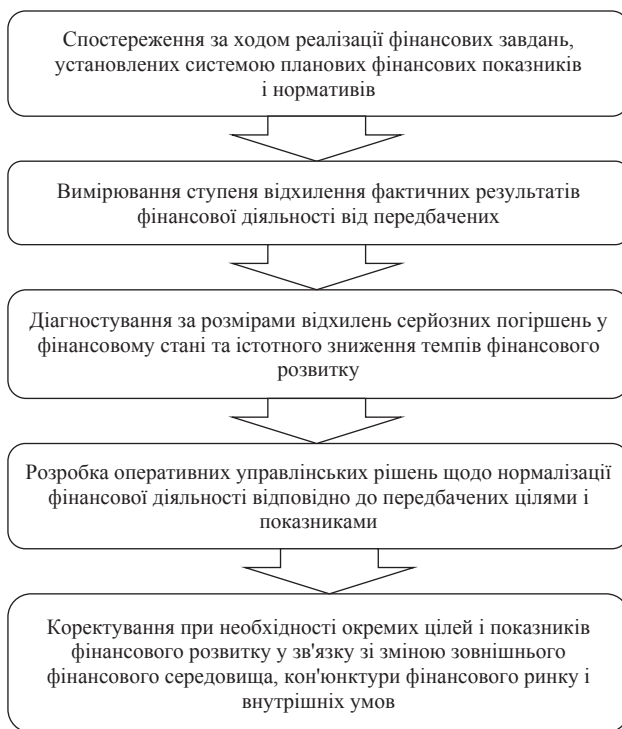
Спостереження за ходом реалізації фінансових завдань, установлених системою планових фінансових показників і нормативів

Вимірювання ступеня відхилення фактичних результатів фінансової діяльності від передбачених

Діагностування за розмірами відхилень серйозних погіршень у фінансовому стані та істотного зниження темпів фінансового розвитку

Розробка оперативних управлінських рішень щодо нормалізації фінансової діяльності відповідно до передбачених цілями і показниками

Коректування при необхідності окремих цілей і показників фінансового розвитку у зв'язку зі зміною зовнішнього фінансового середовища, кон'юнктури фінансового ринку і внутрішніх умов